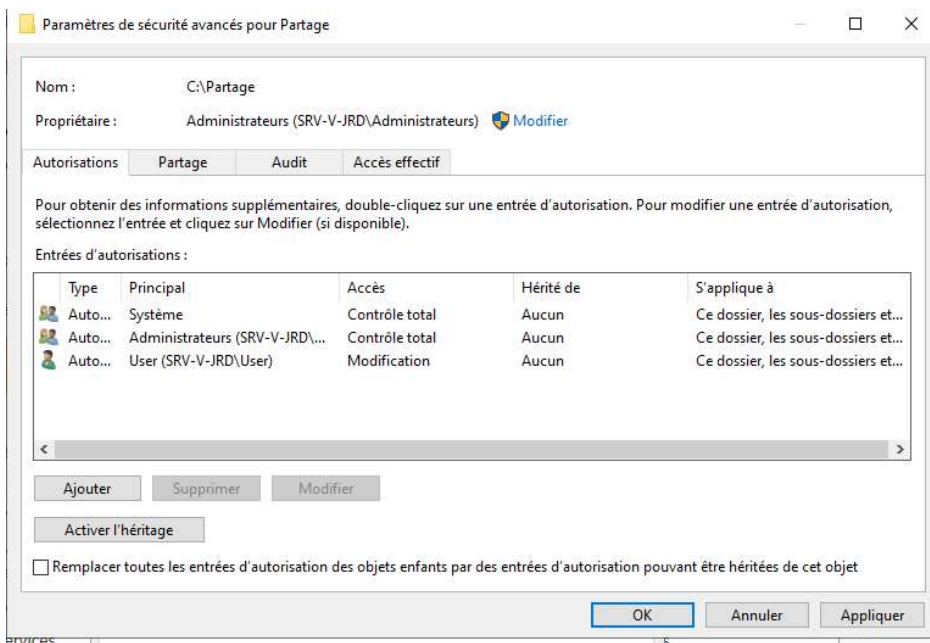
Paramètres de sécurité avancés pour Partage

Nom : C:\Partage

Propriétaire : Administrateurs (SRV-V-JRD\Administrateurs) Modifier

Autorisations | Partage | Audit | Accès effectif

Pour obtenir des informations supplémentaires, double-cliquez sur une entrée d'autorisation. Pour modifier une entrée d'autorisation, sélectionnez l'entrée et cliquez sur Modifier (si disponible).

Entrées d'autorisations :

| Type | Principal | Accès | Hérité de | S'applique à |
|---|---|---|---|---|
| Auto... | Système | Contrôle total | Aucun | Ce dossier, les sous-dossiers et... |
| Auto... | Administrateurs (SRV-V-JRD\... | Contrôle total | Aucun | Ce dossier, les sous-dossiers et... |
| Auto... | User (SRV-V-JRD\User) | Modification | Aucun | Ce dossier, les sous-dossiers et... |

Ajouter | Supprimer | Modifier

Activer l'héritage

Remplacer toutes les entrées d'autorisation des objets enfants par des entrées d'autorisation pouvant être héritées de cet objet

OK | Annuler | Appliquer

ervices